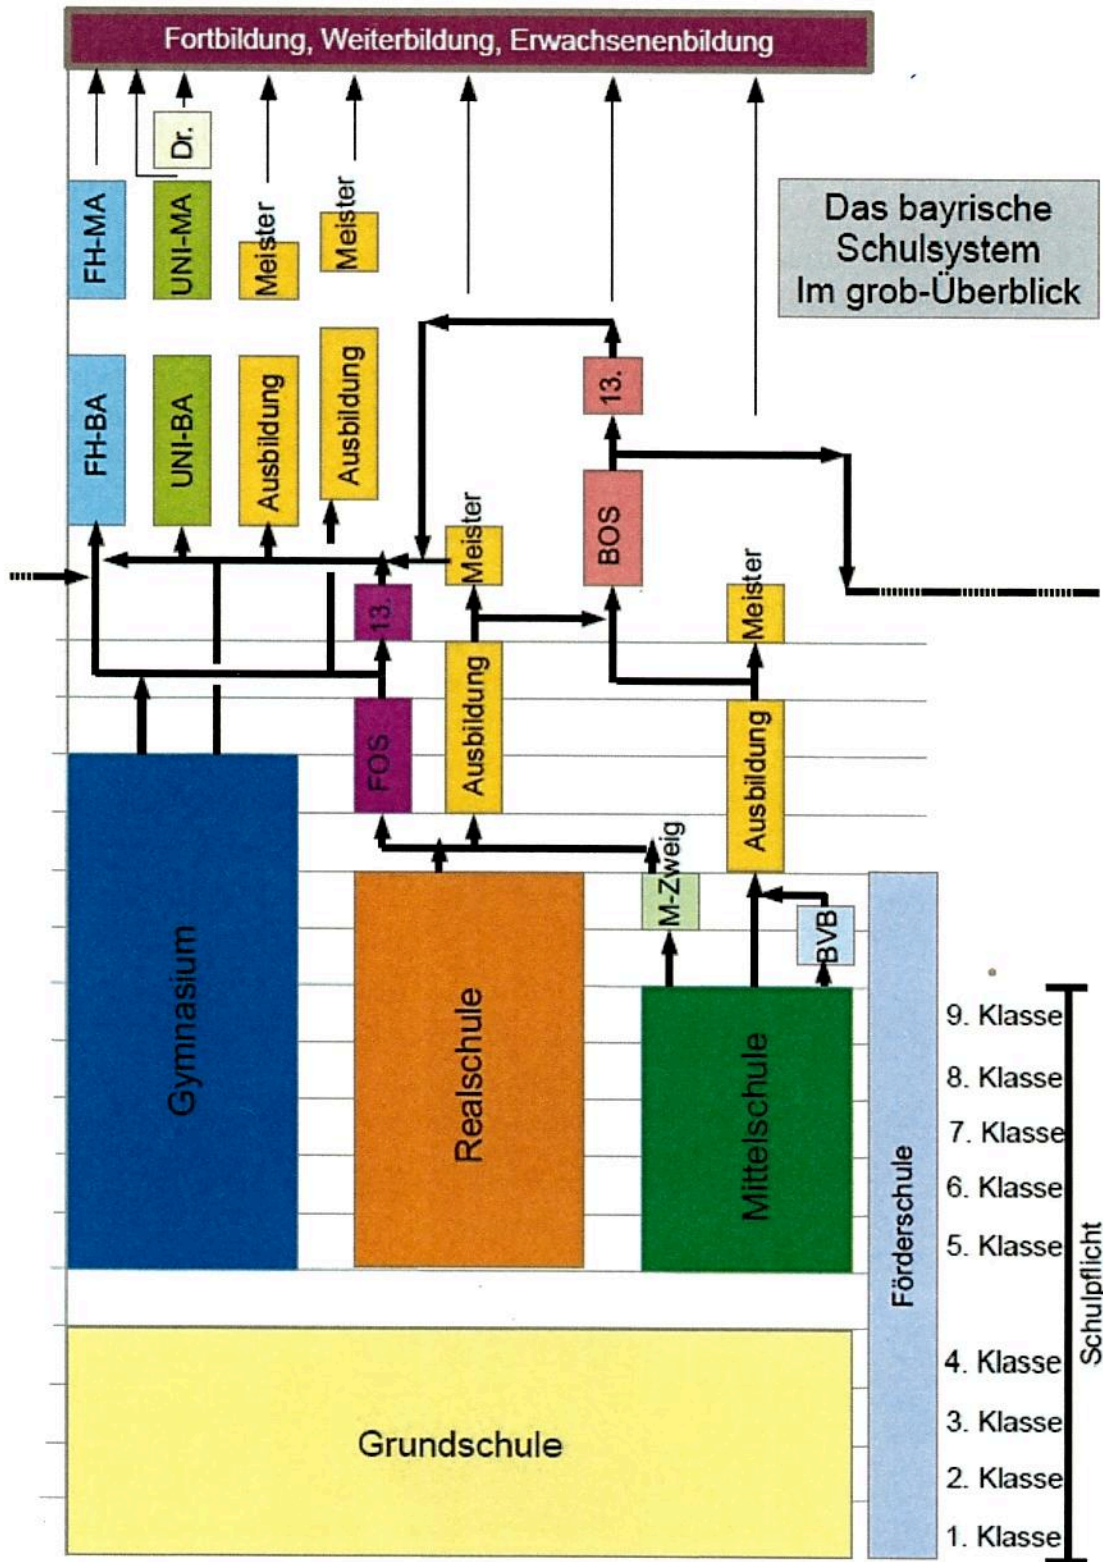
Fortbildung, Weiterbildung, Erwachsenenbildung

Das bayrische Schulsystem Im grob-Überblick

Dr.

FH-MA

UNI-MA

Meister

Meister

FH-BA

UNI-BA

Ausbildung

Ausbildung

13.

BOS

Meister

13.

Meister

FOS

Ausbildung

Ausbildung

M-Zweig

BVB

Gymnasium

Realschule

Mittelschule

Förderschule

Grundschule

9. Klasse
8. Klasse
7. Klasse
6. Klasse
5. Klasse
4. Klasse
3. Klasse
2. Klasse
1. Klasse

Schulpflicht